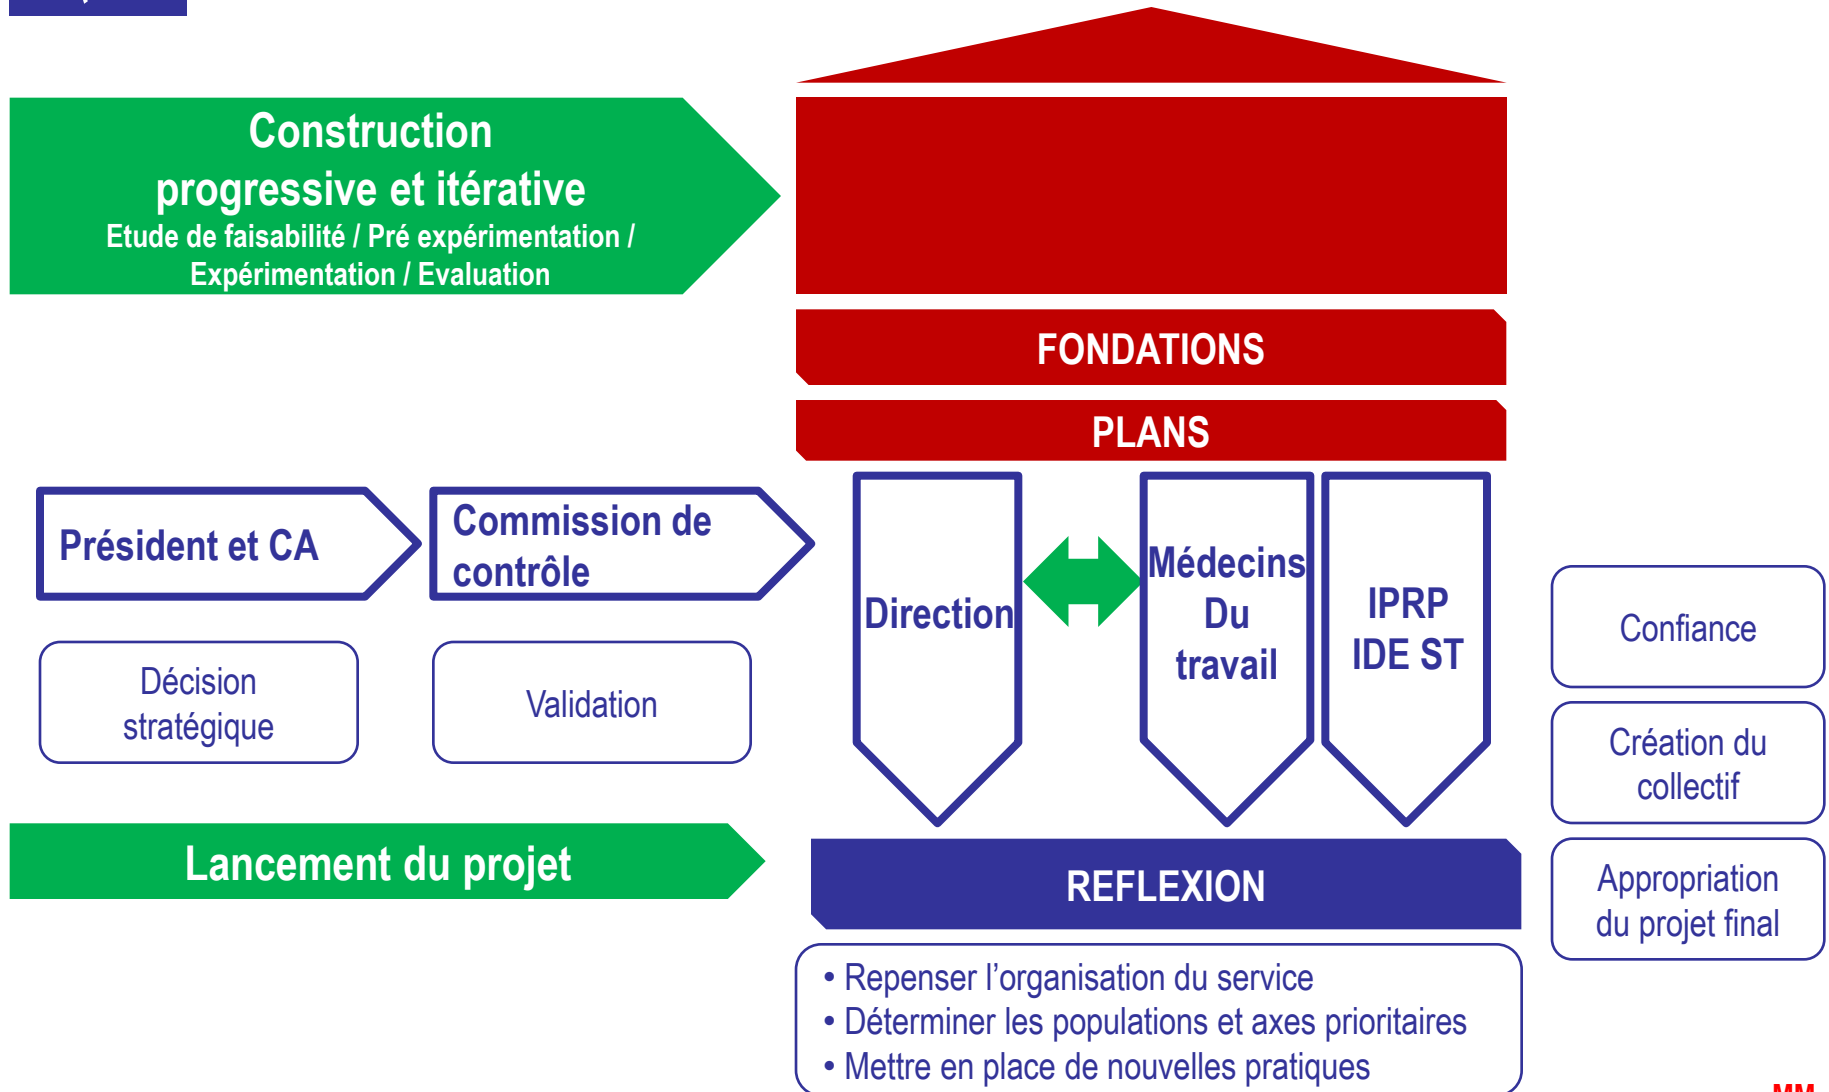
Construction progressive et itérative
Etude de faisabilité / Pré expérimentation / Expérimentation / Evaluation

FONDATIONS

PLANS

Président et CA

Commission de contrôle

Direction

Médecins Du travail

IPRP IDE ST

Décision stratégique

Validation

Confiance

Création du collectif

Appropriation du projet final

Lancement du projet

REFLEXION

• Repenser l’organisation du service
• Déterminer les populations et axes prioritaires
• Mettre en place de nouvelles pratiques